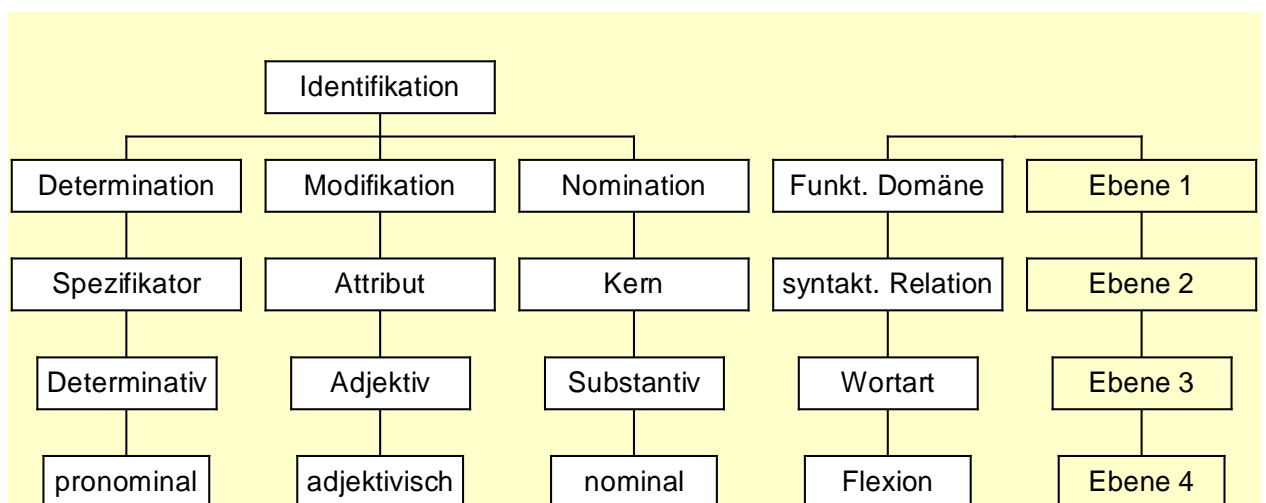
Identifikation

Determination
Spezifikator
Determinativ
pronominal

Modifikation
Attribut
Adjektiv
adjektivisch

Nomination
Kern
Substantiv
nominal

Funkt. Domäne
syntakt. Relation
Wortart
Flexion

Ebene 1
Ebene 2
Ebene 3
Ebene 4